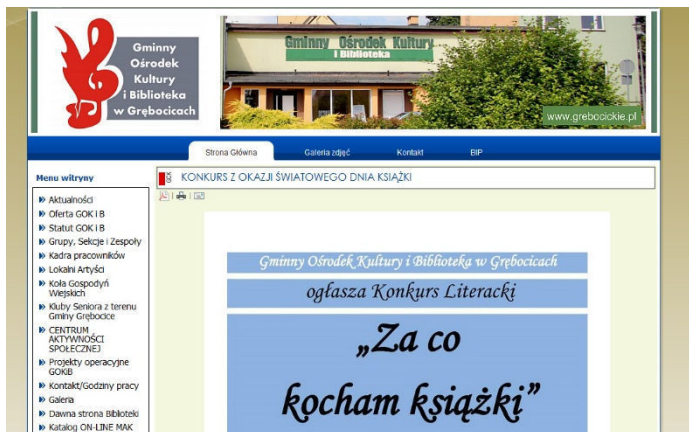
Gminny Ośrodek Kultury i Biblioteka w Grębocicach

Gminny Ośrodek Kultury i Biblioteka

www.grebocickie.pl

Strona Główna
Galeria zdjęć
Kontakt
BIP

Menu witryny
Aktualności
Oferta GOK i B
Statut GOK i B
Grupy, Sekcje i Zespoły
Kadra pracowników
Lokalni Artyści
Koła Gospodyń Wiejskich
Kluby Seniora z terenu Gminy Grębocice
CENTRUM AKTYWNOŚCI SPOŁECZNEJ
Projekty operacyjne GOKiB
Kontakt/Godziny pracy
Galeria
Dawna strona Biblioteki
Katalog ON-LINE MAK

KONKURS Z OKAZJI ŚWIATOWEGO DNIA KSIĄŻKI

Gminny Ośrodek Kultury i Biblioteka w Grębocicach

ogłasza Konkurs Literacki

„Za co kocham książki"